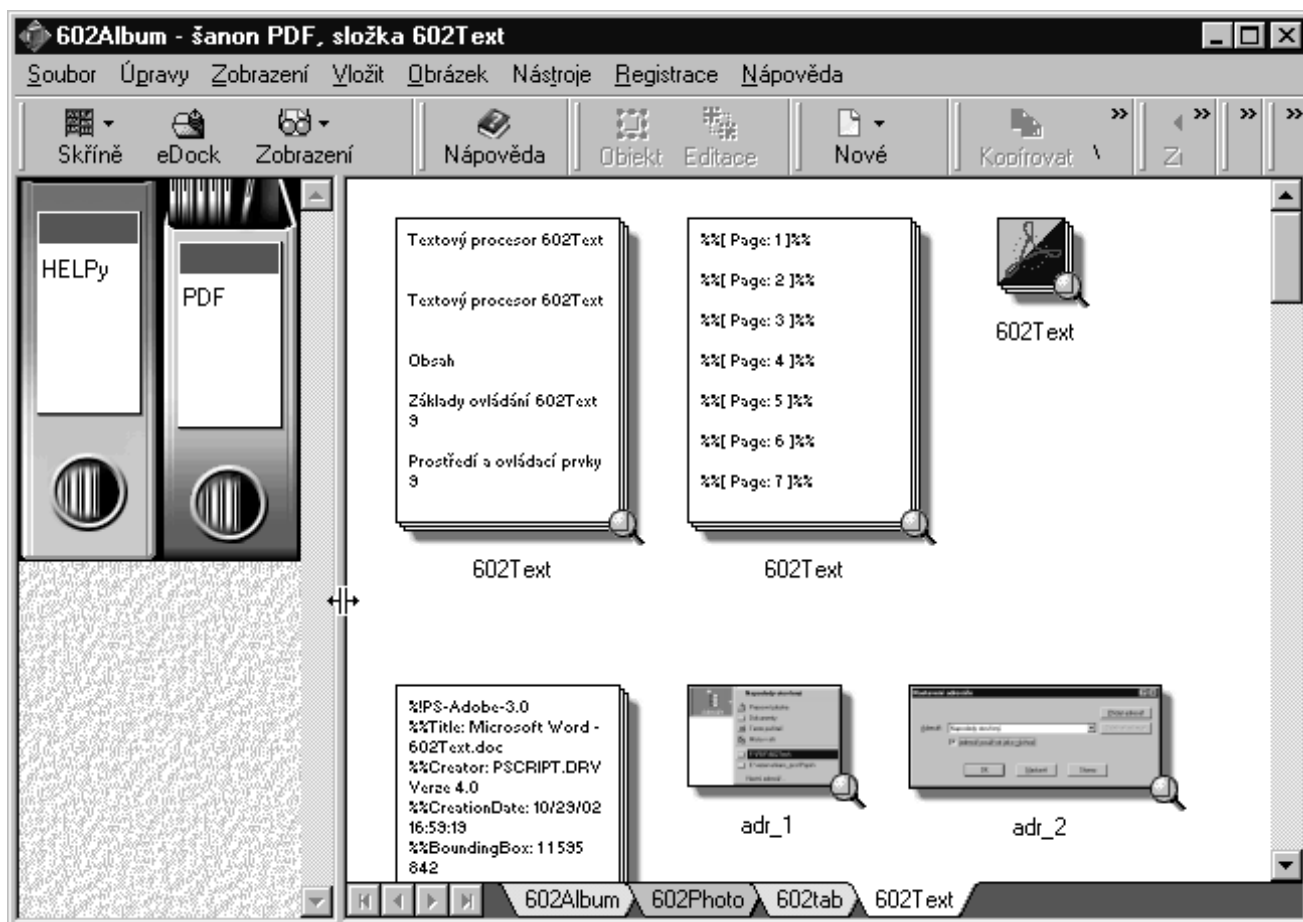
602Album - šanon PDF, složka 602Text

Soubor Úpravy Zobrazení Vložit Obrázek Nástroje Registrace Nápověda

Skříně eDock Zobrazení Nápověda Objekt Editace Nové Kopírovat Zi

HELPy

PDF

Textový procesor 602Text

Textový procesor 602Text

Obsah

Základy ovládání 602Text 9

Prostředí a ovládací prvky 9

602Text

%%[ Page: 1 ]%%

%%[ Page: 2 ]%%

%%[ Page: 3 ]%%

%%[ Page: 4 ]%%

%%[ Page: 5 ]%%

%%[ Page: 6 ]%%

%%[ Page: 7 ]%%

602Text

602Text

%!PS-Adobe-3.0
%%Title: Microsoft Word - 602Text.doc
%%Creator: PSCRIPT.DRV Verze 4.0
%%CreationDate: 10/29/02 16:59:19
%%BoundingBox: 11 595 842

adr_1

adr_2

602Album 602Photo 602tab 602Text